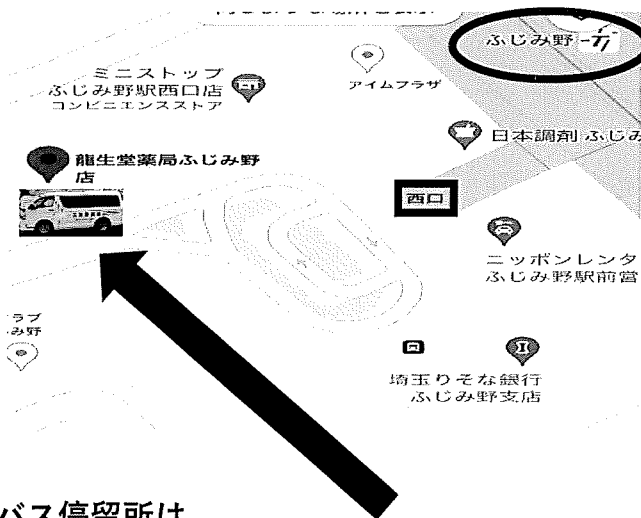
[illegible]

ふじみ野

ミニストップ
ふじみ野駅西口店
コンビニエンスストア

アイムプラザ

日本調剤 ふじみ

龍生堂薬局ふじみ野店

西口

ニッポンレンタ
ふじみ野駅前営

ラブ
み野

埼玉りそな銀行
ふじみ野支店

バス停留所は